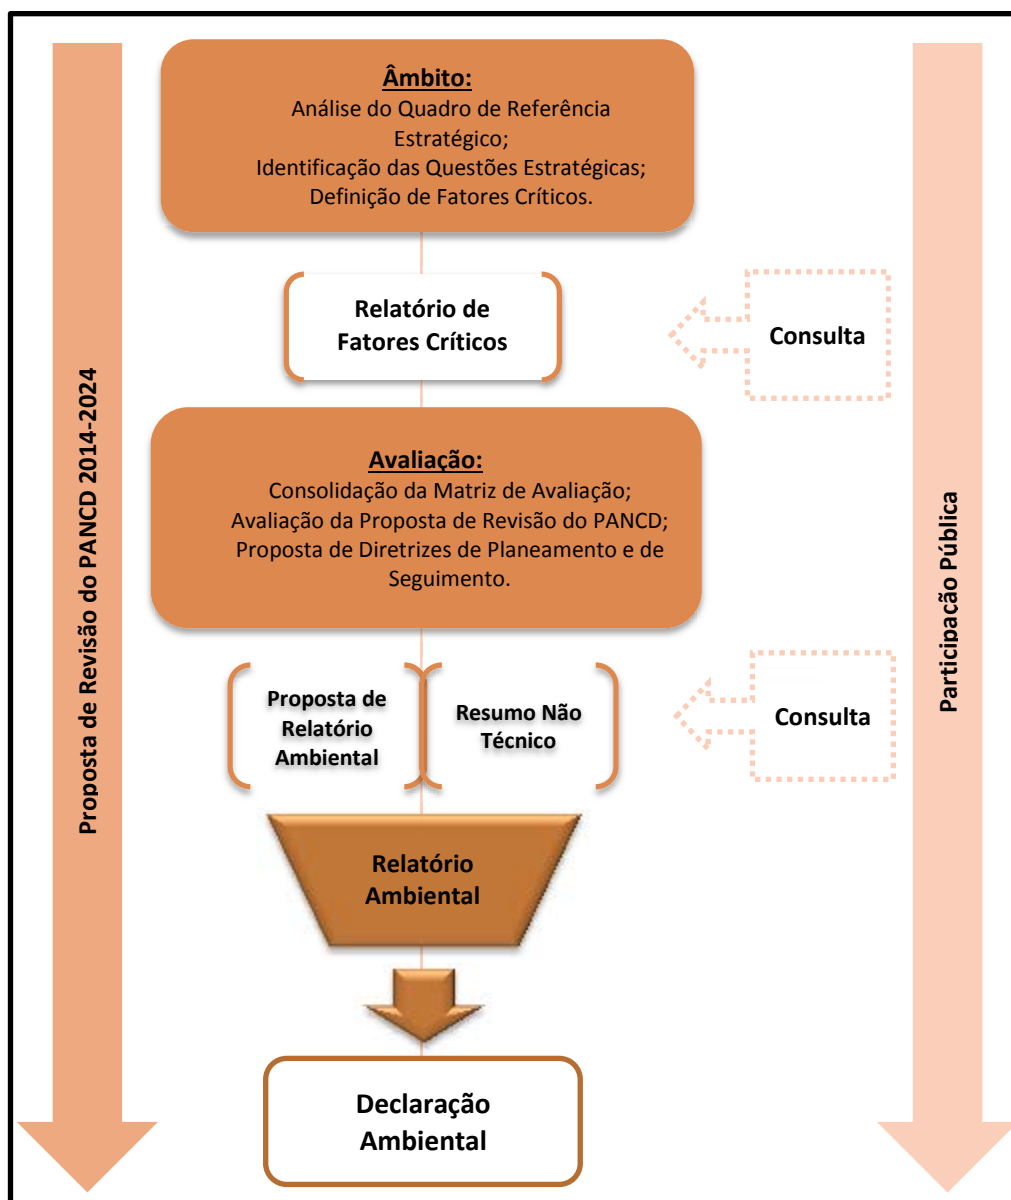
Proposta de Revisão do PANCD 2014-2024

Âmbito:
Análise do Quadro de Referência Estratégico;
Identificação das Questões Estratégicas;
Definição de Fatores Críticos.

Relatório de Fatores Críticos

Consulta

Avaliação:
Consolidação da Matriz de Avaliação;
Avaliação da Proposta de Revisão do PANCD;
Proposta de Diretrizes de Planeamento e de Seguimento.

Proposta de Relatório Ambiental

Resumo Não Técnico

Consulta

Relatório Ambiental

Declaração Ambiental

Participação Pública